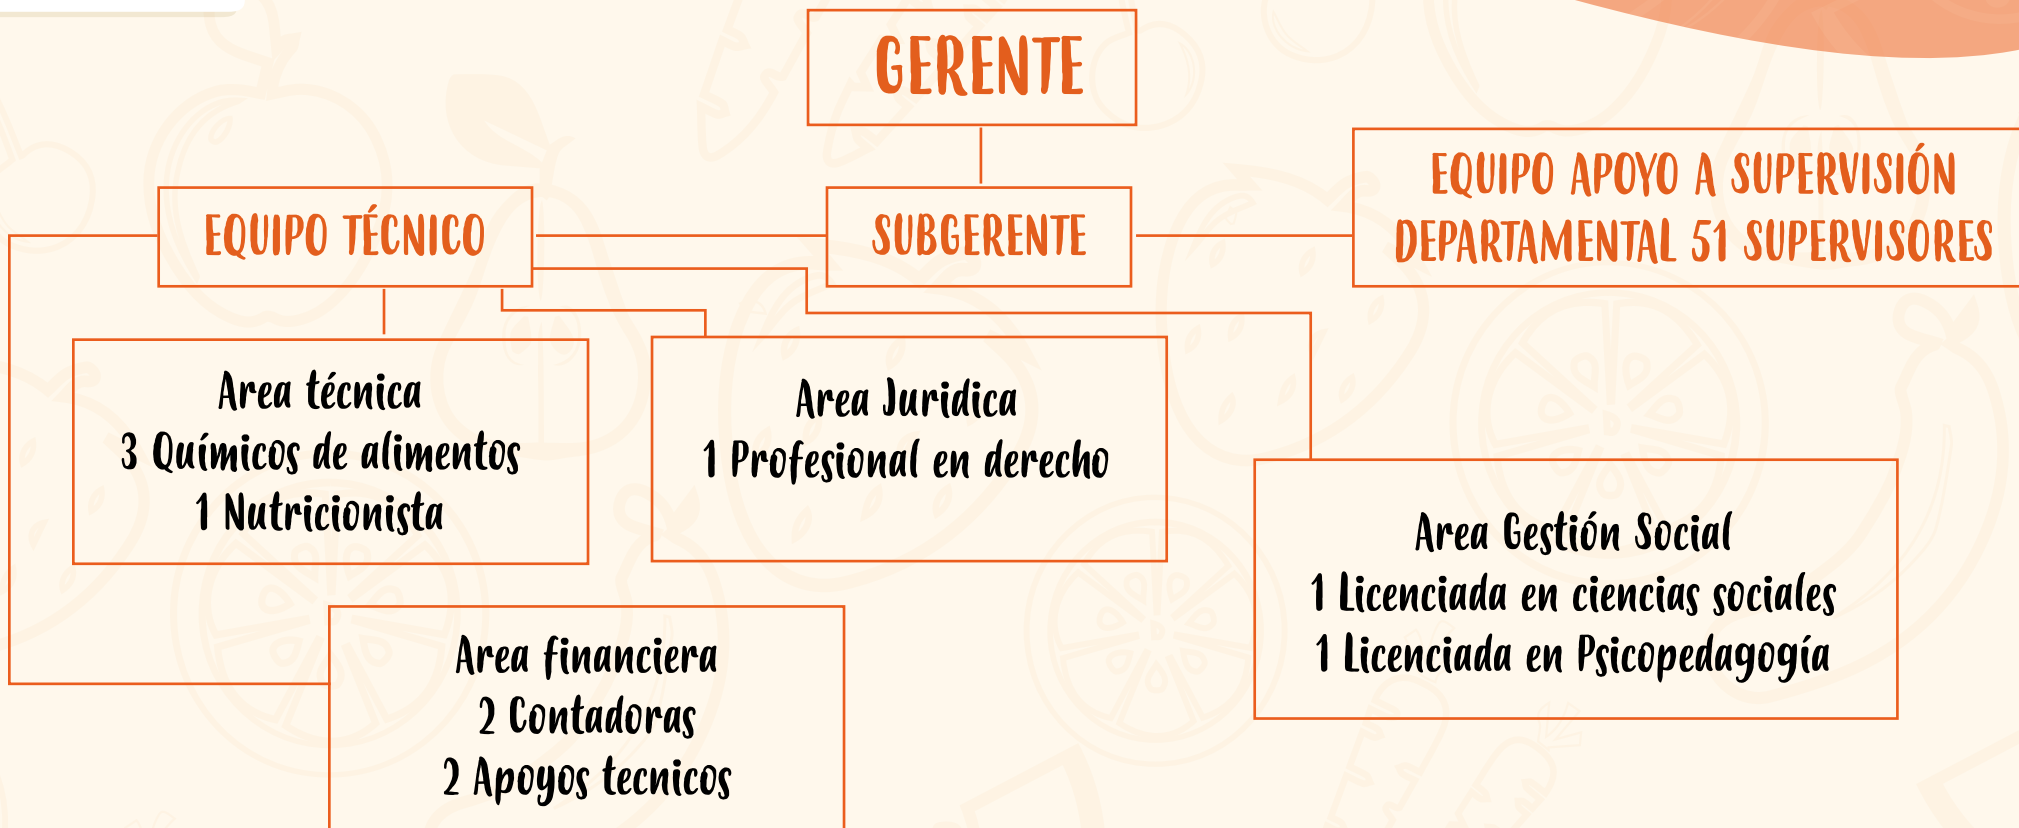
GERENTE

EQUIPO TÉCNICO

SUBGERENTE

EQUIPO APOYO A SUPERVISIÓN DEPARTAMENTAL 51 SUPERVISORES

Area técnica
3 Químicos de alimentos
1 Nutricionista

Area Juridica
1 Profesional en derecho

Area Gestión Social
1 Licenciada en ciencias sociales
1 Licenciada en Psicopedagogía

Area financiera
2 Contadoras
2 Apoyos tecnicos